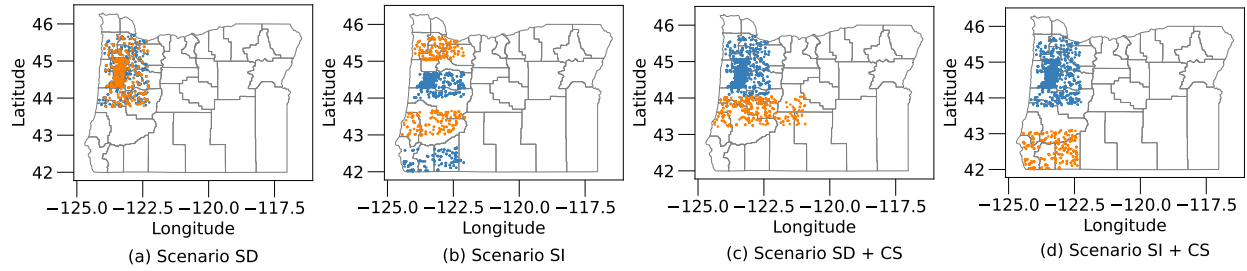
46
45
44
43
42
Latitude
−125.0 −122.5 −120.0 −117.5
Longitude
(a) Scenario SD

46
45
44
43
42
Latitude
−125.0 −122.5 −120.0 −117.5
Longitude
(b) Scenario SI

46
45
44
43
42
Latitude
−125.0 −122.5 −120.0 −117.5
Longitude
(c) Scenario SD + CS

46
45
44
43
42
Latitude
−125.0 −122.5 −120.0 −117.5
Longitude
(d) Scenario SI + CS